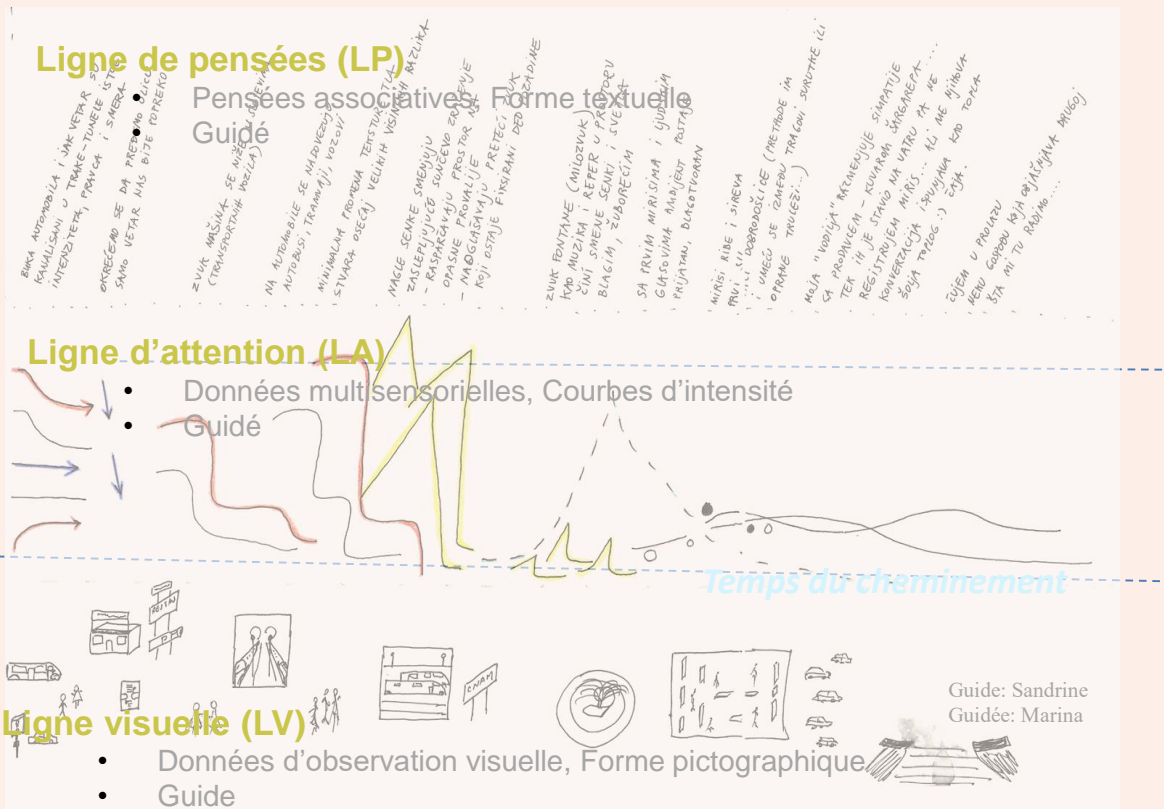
Ligne de pensées (LP)
• Pensées associatives, Forme textuelle
• Guidé

BUKA AUTOMOBILA I JAK VETAR SU KANALISANI U TRAKE-TUNELE ISTOG INTENZITETA, FRAVCA I SMERA.

OKRECEMO SE DA PREĐEMO ULICU SAMO VETAR NAS BIJE POPREKO

ZVUK MAŠINA SE NIJE ŠIKIVNO (TRANSPORTNIH VOZILA)

NA AUTOMOBILE SE NADOVEZUJU AUTOBUSI, TRAMVAJI, VOZOVI

MINIMALNA PROMENA TEKSTURE TLA STVARA OSEĆAJ VELIKIH VISINSKIH RAZLIKA

NAGLE SENKE SMENJUJU ZASLEPLJUJUĆE SUNČEVO ZRAČENJE - RASPRŠAVAJU PROSTOR NA OPASNE PROVALIJE - NADGLAŠAVAJU PRETEĆI ZVUK KOJI OSTAJE FIKSIRANI DEO POZADINE

ZVUK FONTANE (MILOZVUK) KAO MUZIKA I REPER U PROSTORU ČINI SMENE SENKI I SVETLA BLAGIM, ŽUBOREĆIM

SA PRVIM MIRISIMA I LJUDSKIM GLASOVIMA AMBIJENT POSTAJE PRIJATAN, DRAGOTVORAN

MIRISI RIBE I SIREVA PRVI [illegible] DOBRODOŠLICE (PRETVARAJUĆI IM I UMEĆU SE IZMEĐU TRAGOVI SUMUTNE ILI OPRANE TRULEŽI...)

MOJA "VODIČA" RAZMENJUJE SIMPATIJE SA PRODAVCEM - KUVAROM ŠARGAREPA... TEK IH JE STAVIO NA VATRU PA NE REGISTRUJEM MIRIS... ALI ME NJIHOVA KONVERZACIJA ISPUNJAVA KAO TOPLA ŠOLJA TOPLOG :) ČAJA.

ČUJEM U PROLAZU NEKU GOSPOĐU KOJA OBJAŠNJAVA DRUGOJ ŠTA MI TU RADIMO...

Ligne d'attention (LA)
• Données multisensorielles, Courbes d'intensité
• Guidé

Temps du cheminement

POSTAN

Guide: Sandrine
Guidée: Marina

Ligne visuelle (LV)
• Données d'observation visuelle, Forme pictographique
• Guide